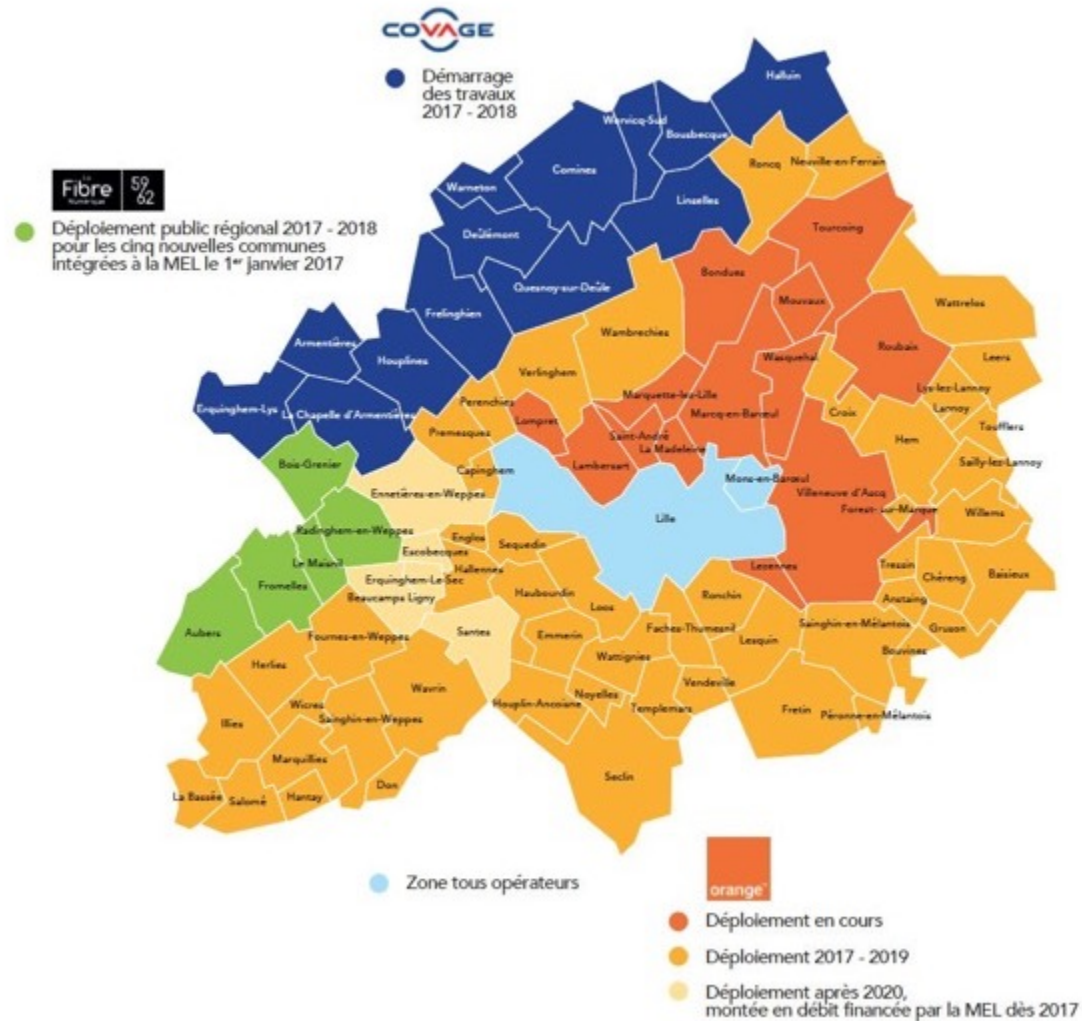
COVAGE

Démarrage des travaux 2017 - 2018

La Fibre numérique 59 62

Déploiement public régional 2017 - 2018 pour les cinq nouvelles communes intégrées à la MEL le 1er janvier 2017

Halluin
Wervicq-Sud
Bousbecque
Comines
Roncq
Neuville-en-Ferrain
Warneton
Linselles
Deûlémont
Tourcoing
Quesnoy-sur-Deûle
Bondues
Mouvaux
Wattrelos
Frelinghien
Wambrechies
Armentières
Houplines
Roubaix
Leers
Wasquehal
Verlingham
Lys-lez-Lannoy
Marquette-lez-Lille
Perenchies
Lannoy
Erquinghem-Lys
La Chapelle d'Armentières
Marcq-en-Barœul
Croix
Toufflers
Lompret
Premesquez
Saint-André
La Madeleine
Hem
Lambersart
Sailly-lez-Lannoy
Bois-Grenier
Capinghem
Mons-en-Barœul
Ennetières-en-Weppes
Villeneuve d'Ascq
Lille
Forest-sur-Marque
Radinghem-en-Weppes
Englos
Willems
Sequedin
Escobecques
Le Maisnil
Hallennes
Erquinghem-Le-Sec
Lezennes
Tressin
Fromelles
Chéreng
Baisieux
Beaucamps Ligny
Haubourdin
Ronchin
Anstaing
Loos
Sainghin-en-Mélantois
Gruson
Aubers
Fournes-en-Weppes
Santes
Faches-Thumesnil
Lesquin
Emmerin
Bouvines
Herlies
Wattignies
Wavrin
Vendeville
Wicres
Houplin-Ancoisne
Noyelles
Illies
Sainghin-en-Weppes
Templemars
Fretin
Péronne-en-Mélantois
Marquillies
Seclin
La Bassée
Salomé
Hantay
Don

Zone tous opérateurs

orange

Déploiement en cours

Déploiement 2017 - 2019

Déploiement après 2020, montée en débit financée par la MEL dès 2017